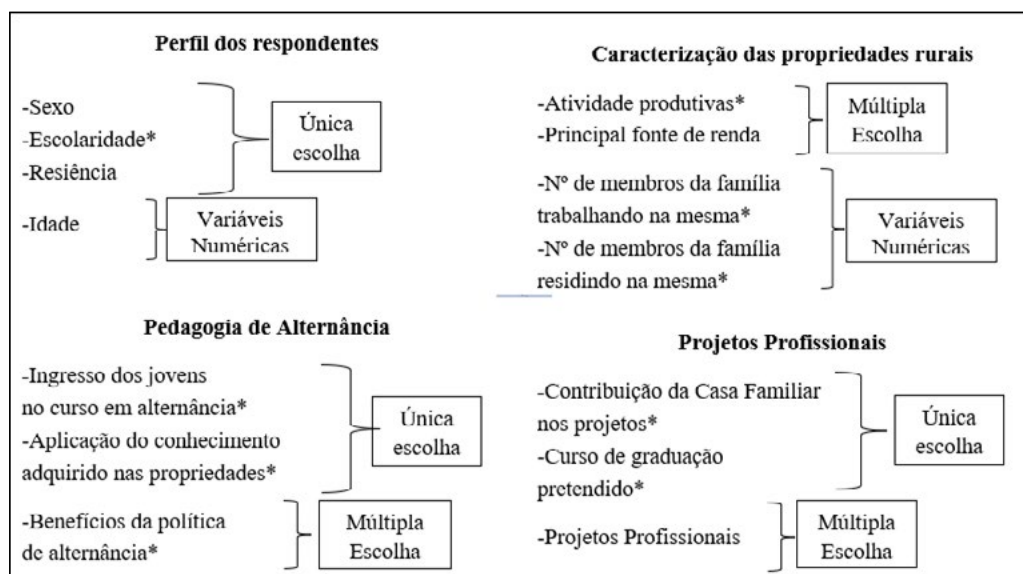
Perfil dos respondentes

-Sexo
-Escolaridade*
-Resiência

Única escolha

-Idade

Variáveis Numéricas

Caracterização das propriedades rurais

-Atividade produtivas*
-Principal fonte de renda

Múltipla Escolha

-Nº de membros da família trabalhando na mesma*
-Nº de membros da família residindo na mesma*

Variáveis Numéricas

Pedagogia de Alternância

-Ingresso dos jovens no curso em alternância*
-Aplicação do conhecimento adquirido nas propriedades*

Única escolha

-Benefícios da política de alternância*

Múltipla Escolha

Projetos Profissionais

-Contribuição da Casa Familiar nos projetos*
-Curso de graduação pretendido*

Única escolha

-Projetos Profissionais

Múltipla Escolha